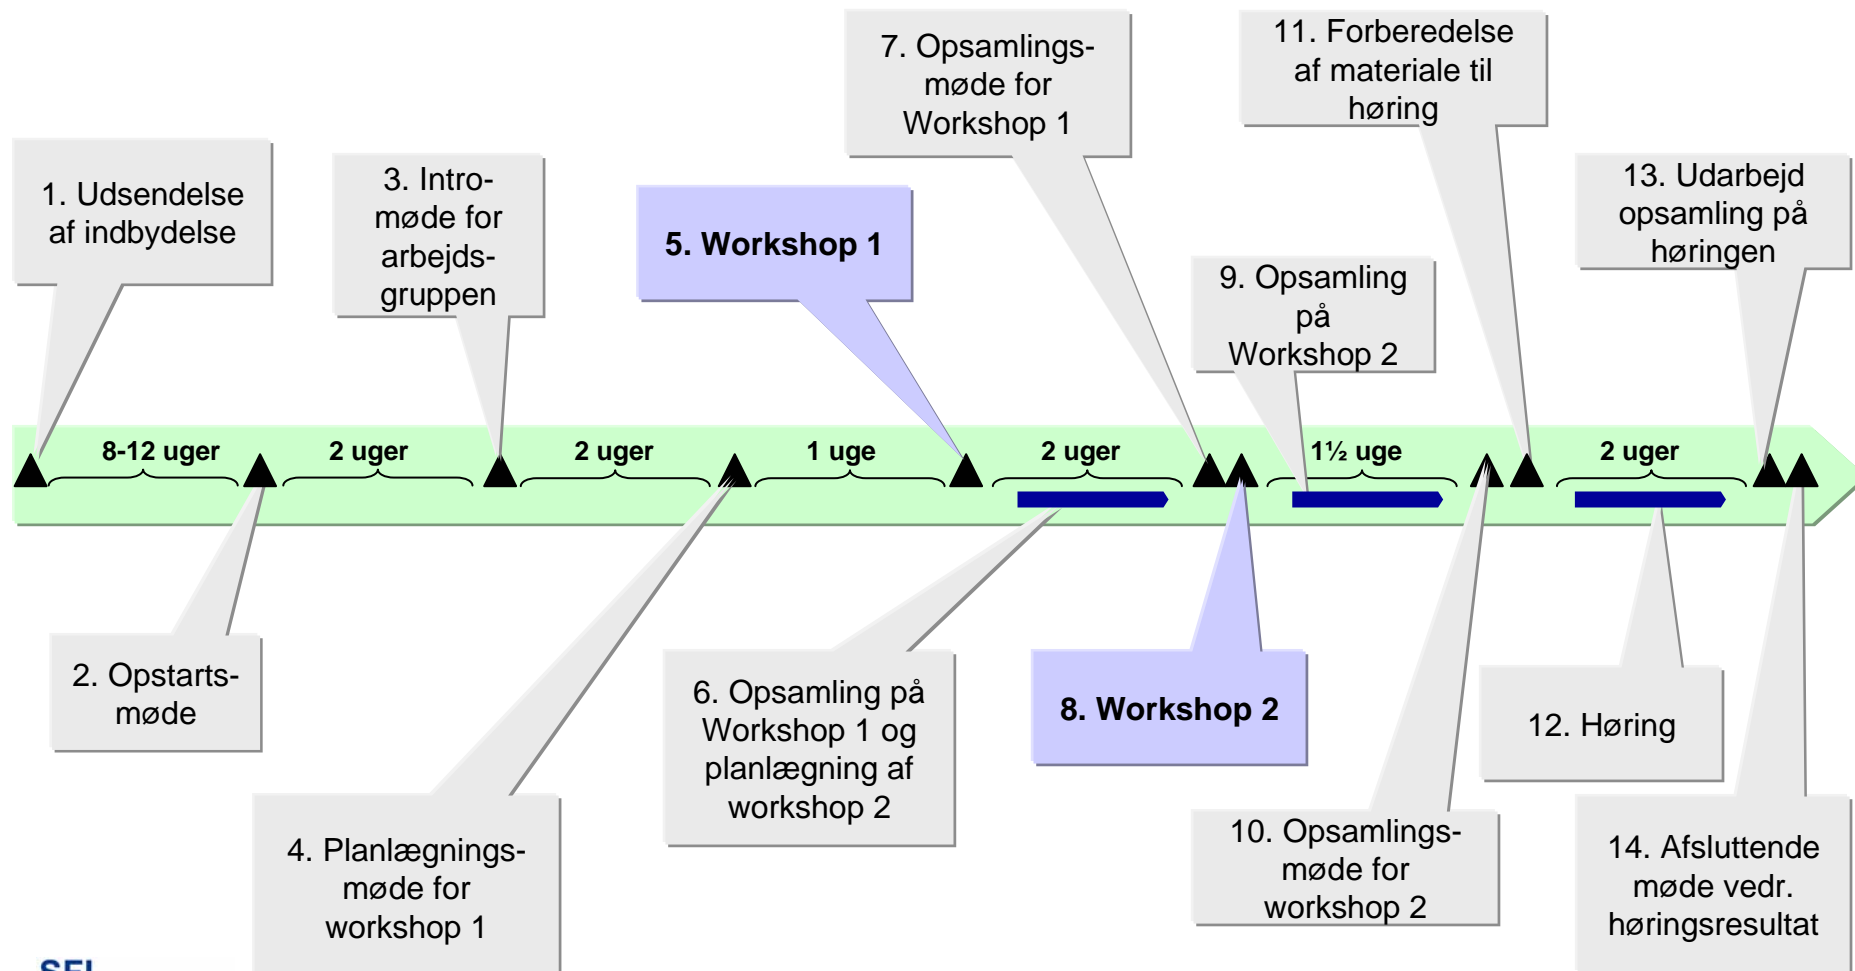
1. Udsendelse af indbydelse

3. Intro-møde for arbejds-gruppen

5. Workshop 1

7. Opsamlings-møde for Workshop 1

11. Forberedelse af materiale til høring

9. Opsamling på Workshop 2

13. Udarbejd opsamling på høringen

8-12 uger

2 uger

2 uger

1 uge

2 uger

1½ uge

2 uger

2. Opstarts-møde

4. Planlægnings-møde for workshop 1

6. Opsamling på Workshop 1 og planlægning af workshop 2

8. Workshop 2

10. Opsamlings-møde for workshop 2

12. Høring

14. Afsluttende møde vedr. høringsresultat

SEI